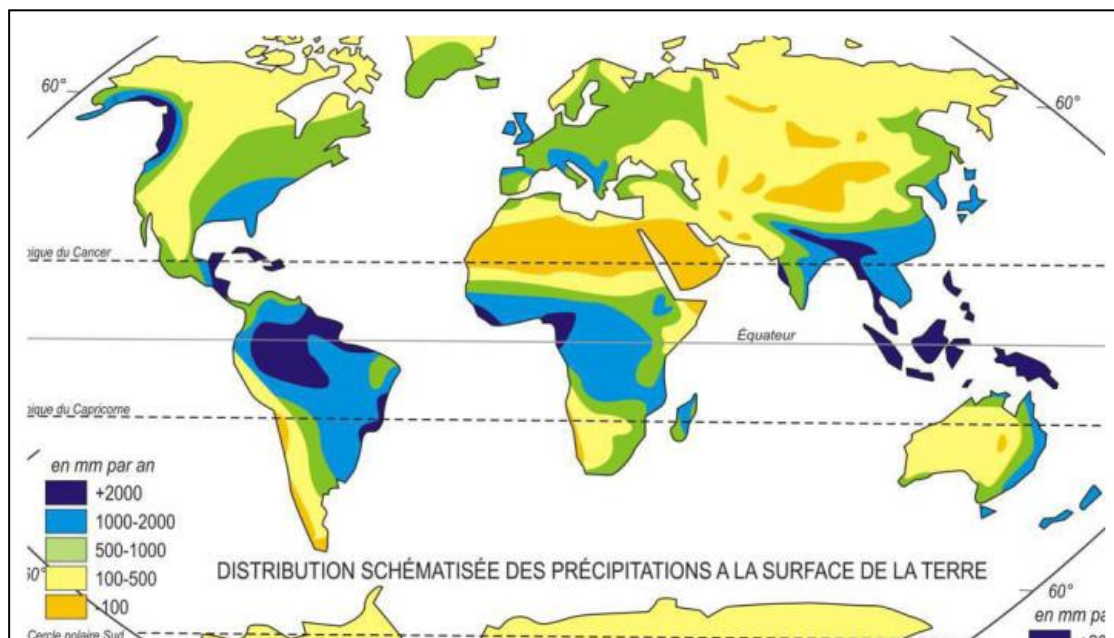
60°

60°

pique du Cancer

Équateur

pique du Capricorne

en mm par an
+2000
1000-2000
500-1000
100-500
-100

60°

DISTRIBUTION SCHÉMATISÉE DES PRÉCIPITATIONS A LA SURFACE DE LA TERRE

60°

en mm pa

Cercle polaire Sud